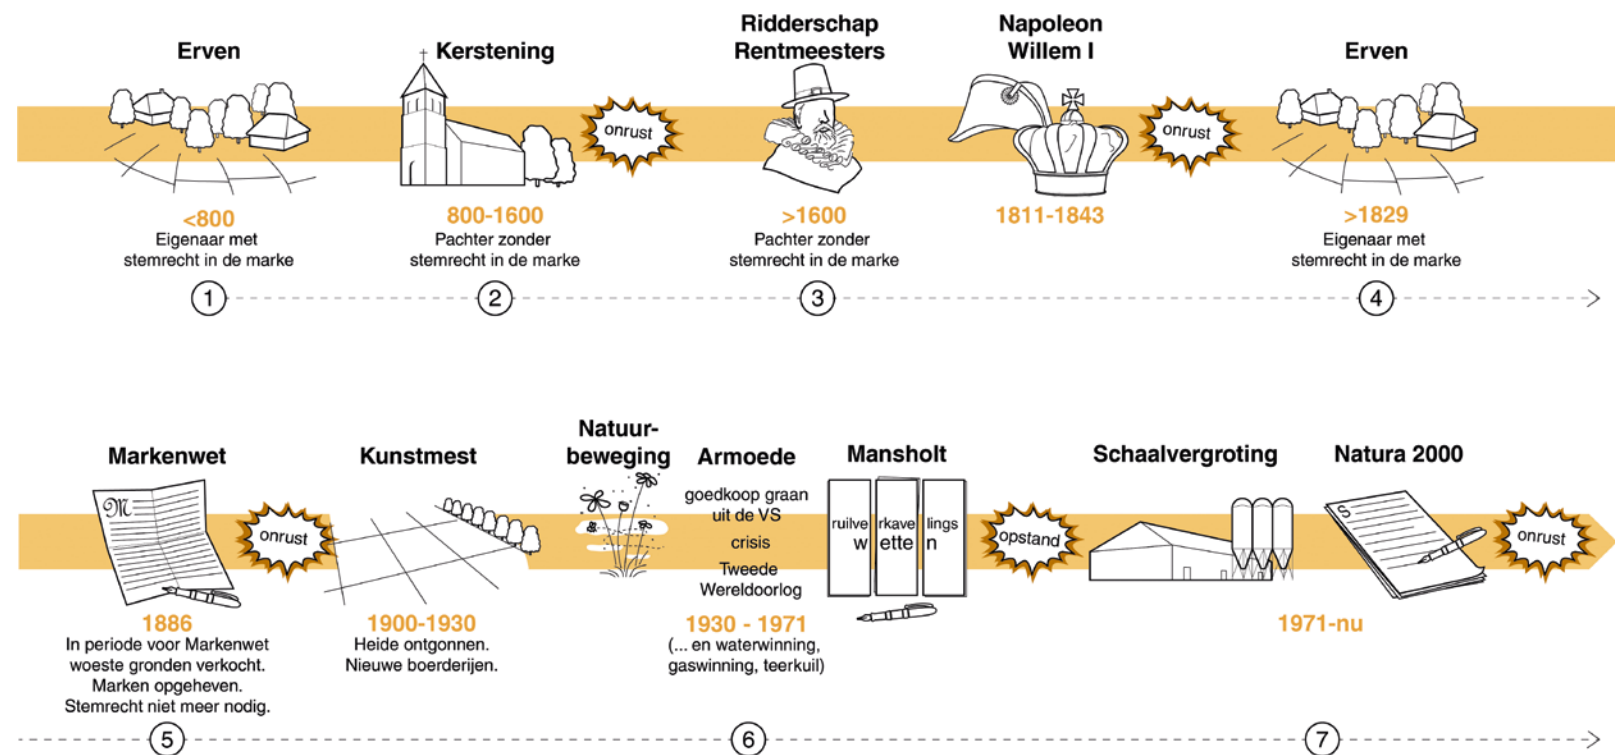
Erven

Kerstening

Ridderschap
Rentmeesters

Napoleon
Willem I

Erven

onrust

onrust

<800
Eigenaar met stemrecht in de marke

800-1600
Pachter zonder stemrecht in de marke

>1600
Pachter zonder stemrecht in de marke

1811-1843

>1829
Eigenaar met stemrecht in de marke

1

2

3

4

Markenwet

Kunstmest

Natuur-
beweging

Armoede

Mansholt

Schaalvergroting

Natura 2000

onrust

goedkoop graan uit de VS

crisis

Tweede Wereldoorlog

ruilve w rkave ette lings n

opstand

onrust

1886
In periode voor Markenwet woeste gronden verkocht. Marken opgeheven. Stemrecht niet meer nodig.

1900-1930
Heide ontgonnen. Nieuwe boerderijen.

1930 - 1971
(... en waterwinning, gaswinning, teerkuil)

1971-nu

5

6

7